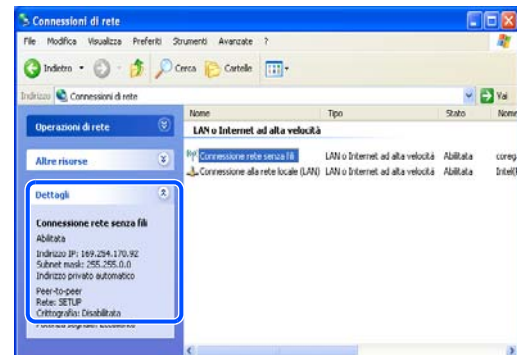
Connessioni di rete

File Modifica Visualizza Preferiti Strumenti Avanzate ?

Indietro Cerca Cartelle

Indirizzo Connessioni di rete Vai

Operazioni di rete

Altre risorse

Dettagli

Connessione rete senza fili
Abilitata

Indirizzo IP: 169.254.170.92
Subnet mask: 255.255.0.0
Indirizzo privato automatico

Peer-to-peer
Rete: SETUP
Crittografia: Disabilitata

| Nome | Tipo | Stato | Nome |
|---|---|---|---|
| LAN o Internet ad alta velocità | | | |
| Connessione rete senza fili | LAN o Internet ad alta velocità | Abilitata | coreg |
| Connessione alla rete locale (LAN) | LAN o Internet ad alta velocità | Abilitata | Intel( |